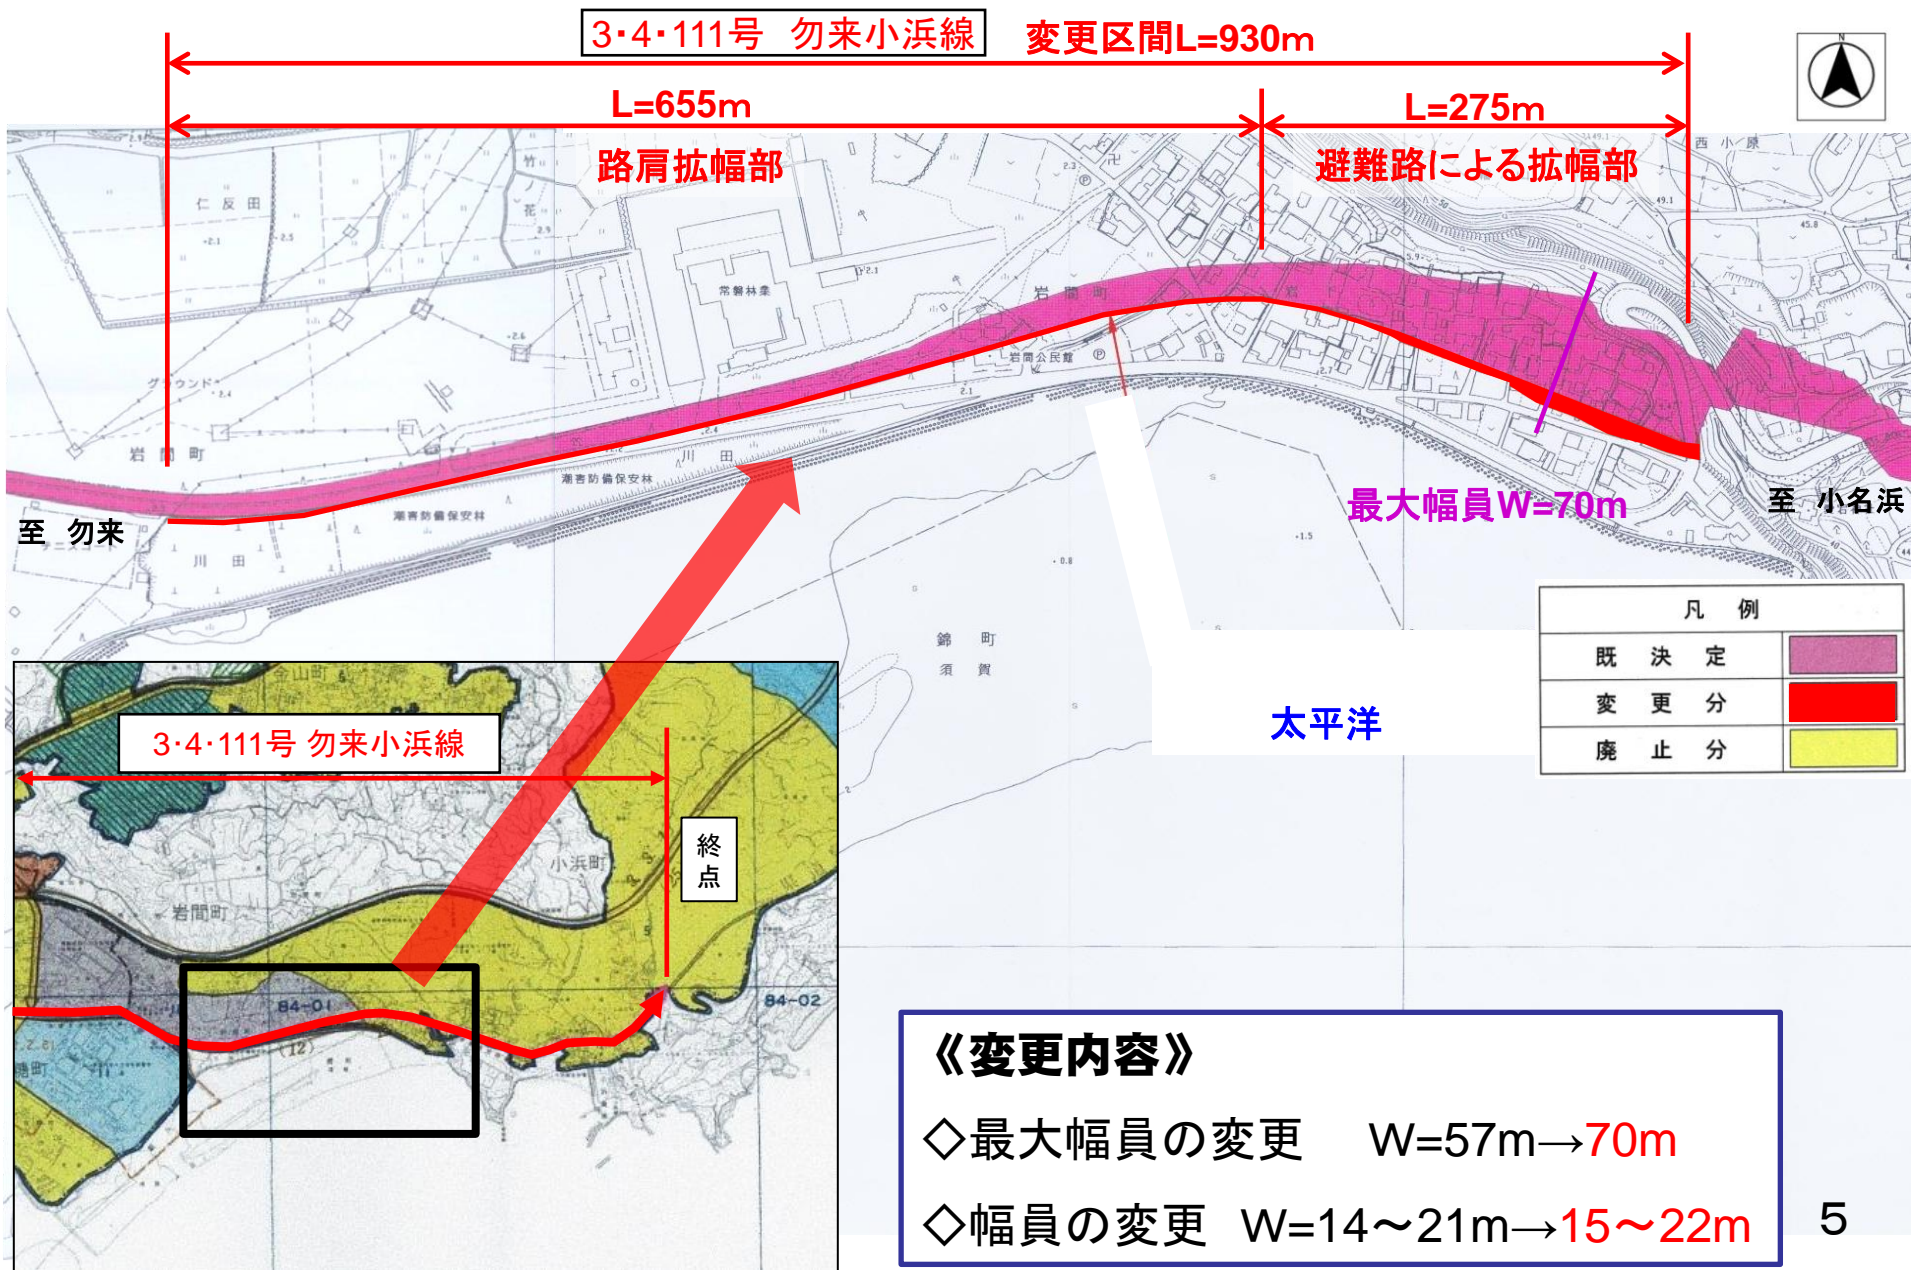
3･4･111号　勿来小浜線　変更区間L=930m

L=655m

L=275m

路肩拡幅部

避難路による拡幅部

最大幅員W=70m

至　勿来

至　小名浜

太平洋

| 凡　例 | |
|---|---|
| 既　決　定 | |
| 変　更　分 | |
| 廃　止　分 | |

3･4･111号 勿来小浜線

終点

《変更内容》

◇最大幅員の変更　W=57m→70m

◇幅員の変更　W=14～21m→15～22m

5